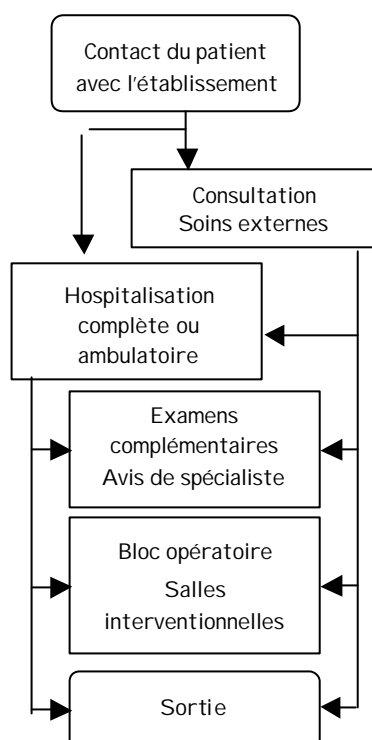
Contact du patient avec l'établissement

Consultation
Soins externes

Hospitalisation complète ou ambulatoire

Examens complémentaires
Avis de spécialiste

Bloc opératoire
Salles interventionnelles

Sortie